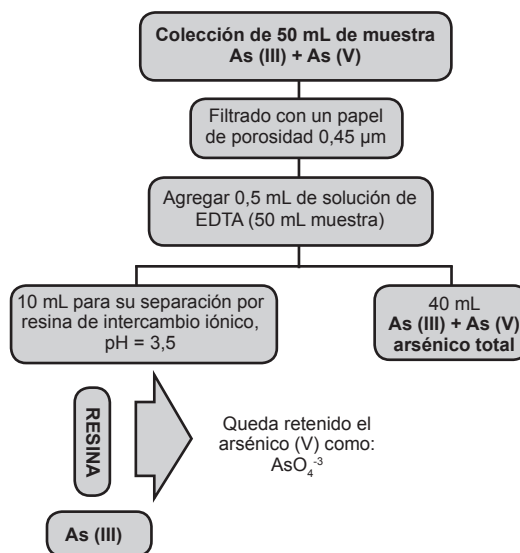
Colección de 50 mL de muestra
As (III) + As (V)

Filtrado con un papel de porosidad 0,45 µm

Agregar 0,5 mL de solución de EDTA (50 mL muestra)

10 mL para su separación por resina de intercambio iónico, pH = 3,5

40 mL
As (III) + As (V)
arsénico total

RESINA

Queda retenido el arsénico (V) como: $AsO_4^{-3}$

As (III)